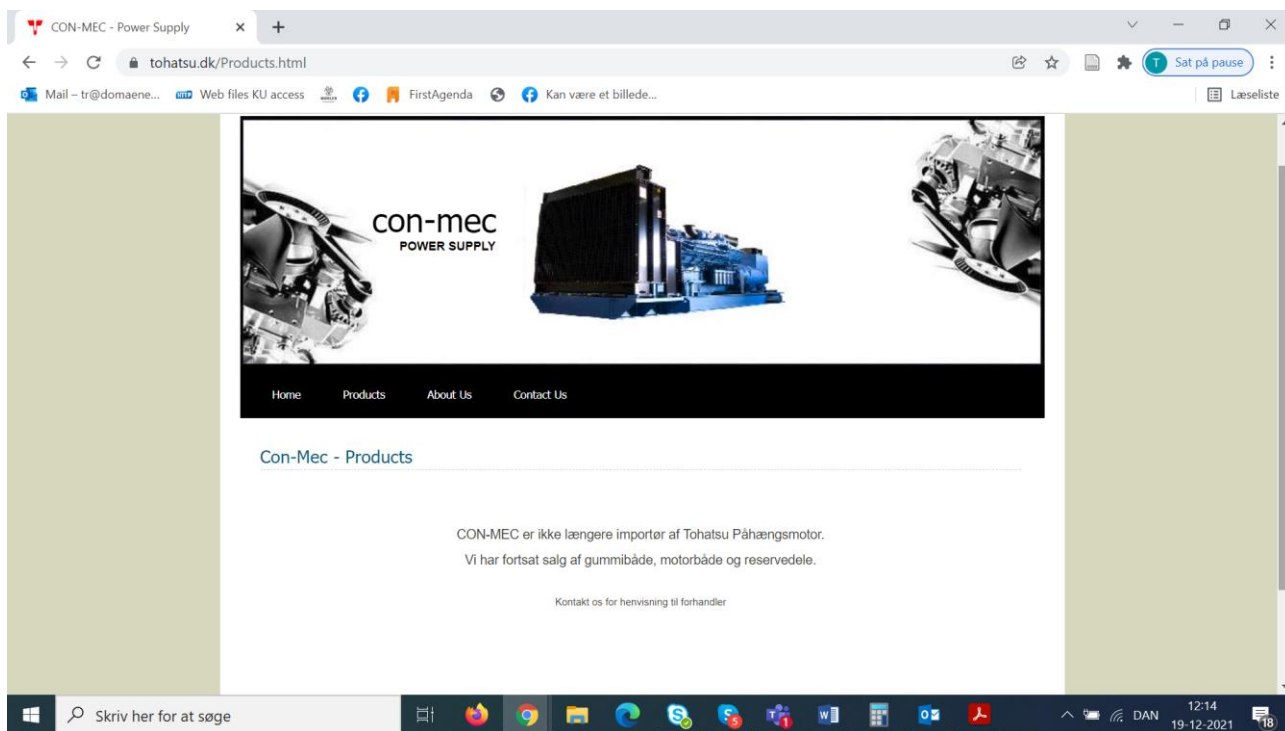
CON-MEC - Power Supply × +

tohatsu.dk/Products.html

T Sat på pause

Mail – tr@domaene... Web files KU access FirstAgenda Kan være et billede...

Læseliste

con-mec
POWER SUPPLY

Home Products About Us Contact Us

Con-Mec - Products

CON-MEC er ikke længere importør af Tohatsu Påhængsmotor.

Vi har fortsat salg af gummibåde, motorbåde og reservedele.

Kontakt os for henvisning til forhandler

Skriv her for at søge

DAN 12:14 19-12-2021 18